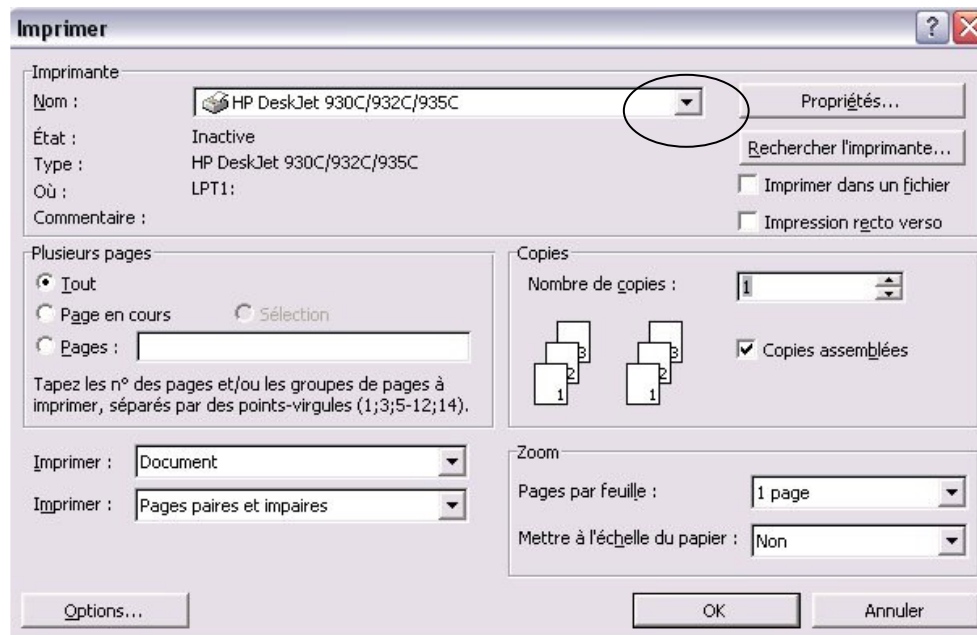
Imprimer

Imprimante
Nom : HP DeskJet 930C/932C/935C
Propriétés...
État : Inactive
Type : HP DeskJet 930C/932C/935C
Où : LPT1:
Commentaire :
Rechercher l'imprimante...
Imprimer dans un fichier
Impression recto verso

Plusieurs pages
Tout
Page en cours
Sélection
Pages :
Tapez les n° des pages et/ou les groupes de pages à imprimer, séparés par des points-virgules (1;3;5-12;14).

Copies
Nombre de copies : 1
3 2 1
3 2 1
Copies assemblées

Imprimer : Document
Imprimer : Pages paires et impaires

Zoom
Pages par feuille : 1 page
Mettre à l'échelle du papier : Non

Options...
OK
Annuler